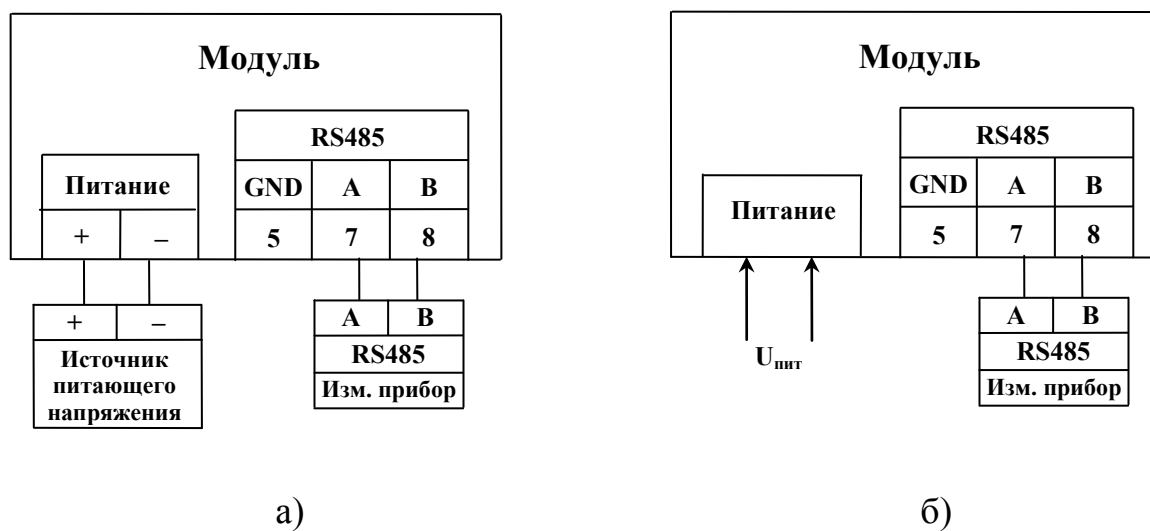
Модуль

RS485

| GND | A | B |
|---|---|---|
| 5 | 7 | 8 |

Питание

| + | – |
|---|---|

| + | – |
|---|---|

Источник питающего напряжения

| A | B |
|---|---|

RS485

Изм. прибор

а)

Модуль

RS485

| GND | A | B |
|---|---|---|
| 5 | 7 | 8 |

Питание

$U_{пит}$

| A | B |
|---|---|

RS485

Изм. прибор

б)